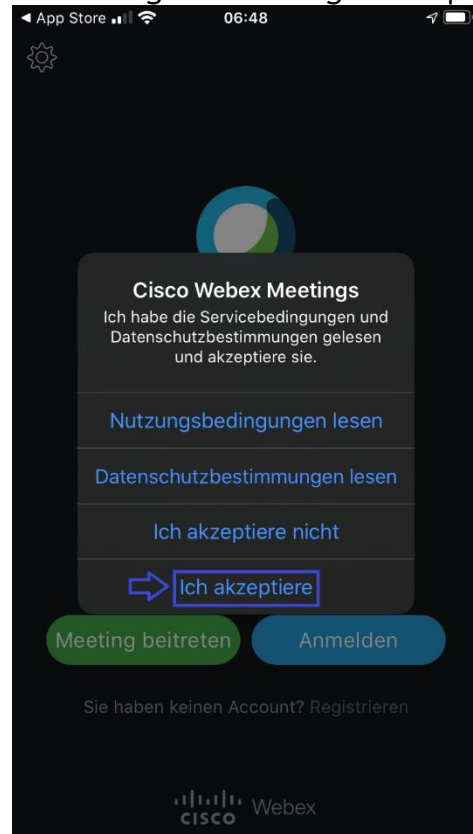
◀ App Store 06:48

Cisco Webex Meetings
Ich habe die Servicebedingungen und Datenschutzbestimmungen gelesen und akzeptiere sie.

Nutzungsbedingungen lesen

Datenschutzbestimmungen lesen

Ich akzeptiere nicht

Ich akzeptiere

Meeting beitreten

Anmelden

Sie haben keinen Account? Registrieren

cisco Webex